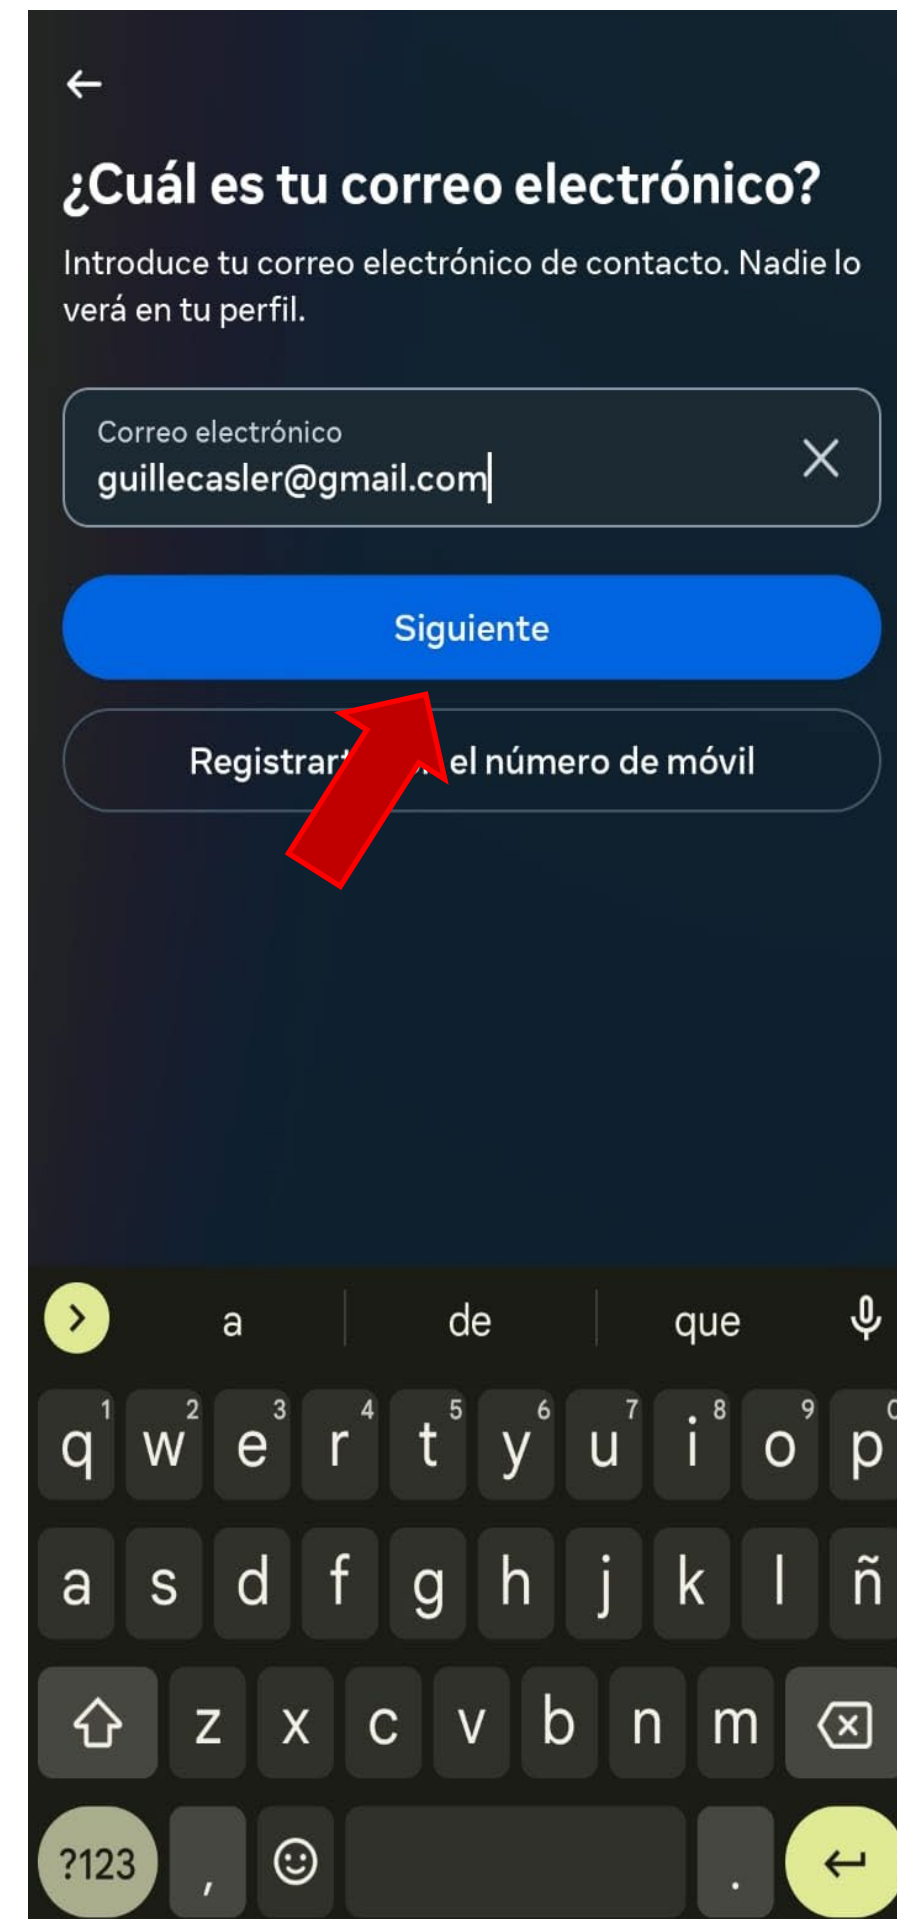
¿Cuál es tu correo electrónico?

Introduce tu correo electrónico de contacto. Nadie lo verá en tu perfil.

Correo electrónico
guillecasler@gmail.com

Siguiente

Registrar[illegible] el número de móvil

a de que

q 1 w 2 e 3 r 4 t 5 y 6 u 7 i 8 o 9 p 0
a s d f g h j k l ñ
z x c v b n m
?123 , .